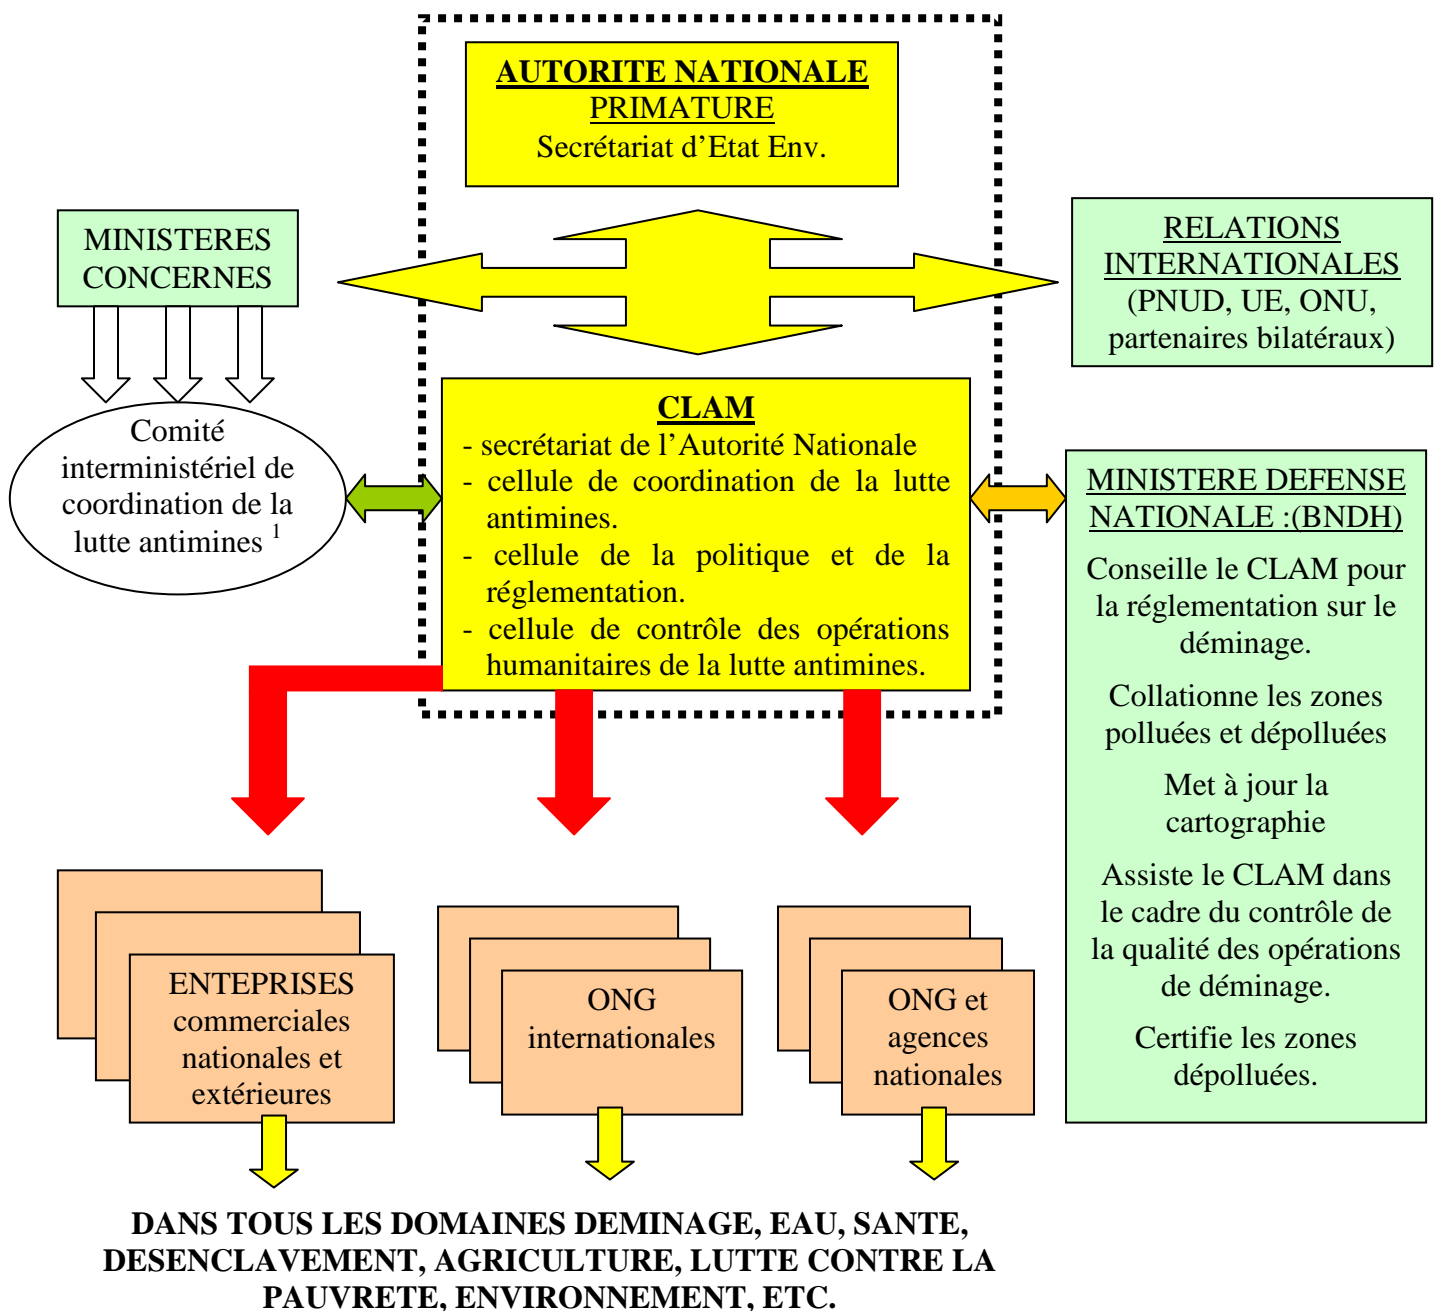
AUTORITE NATIONALE
PRIMATURE
Secrétariat d'Etat Env.

MINISTERES CONCERNES

RELATIONS INTERNATIONALES
(PNUD, UE, ONU, partenaires bilatéraux)

Comité interministériel de coordination de la lutte antimines $^1$

CLAM
- secrétariat de l'Autorité Nationale
- cellule de coordination de la lutte antimines.
- cellule de la politique et de la réglementation.
- cellule de contrôle des opérations humanitaires de la lutte antimines.

MINISTERE DEFENSE NATIONALE :(BNDH)
Conseille le CLAM pour la réglementation sur le déminage.
Collationne les zones polluées et dépolluées
Met à jour la cartographie
Assiste le CLAM dans le cadre du contrôle de la qualité des opérations de déminage.
Certifie les zones dépolluées.

ENTEPRISES commerciales nationales et extérieures

ONG internationales

ONG et agences nationales

DANS TOUS LES DOMAINES DEMINAGE, EAU, SANTE, DESENCLAVEMENT, AGRICULTURE, LUTTE CONTRE LA PAUVRETE, ENVIRONNEMENT, ETC.